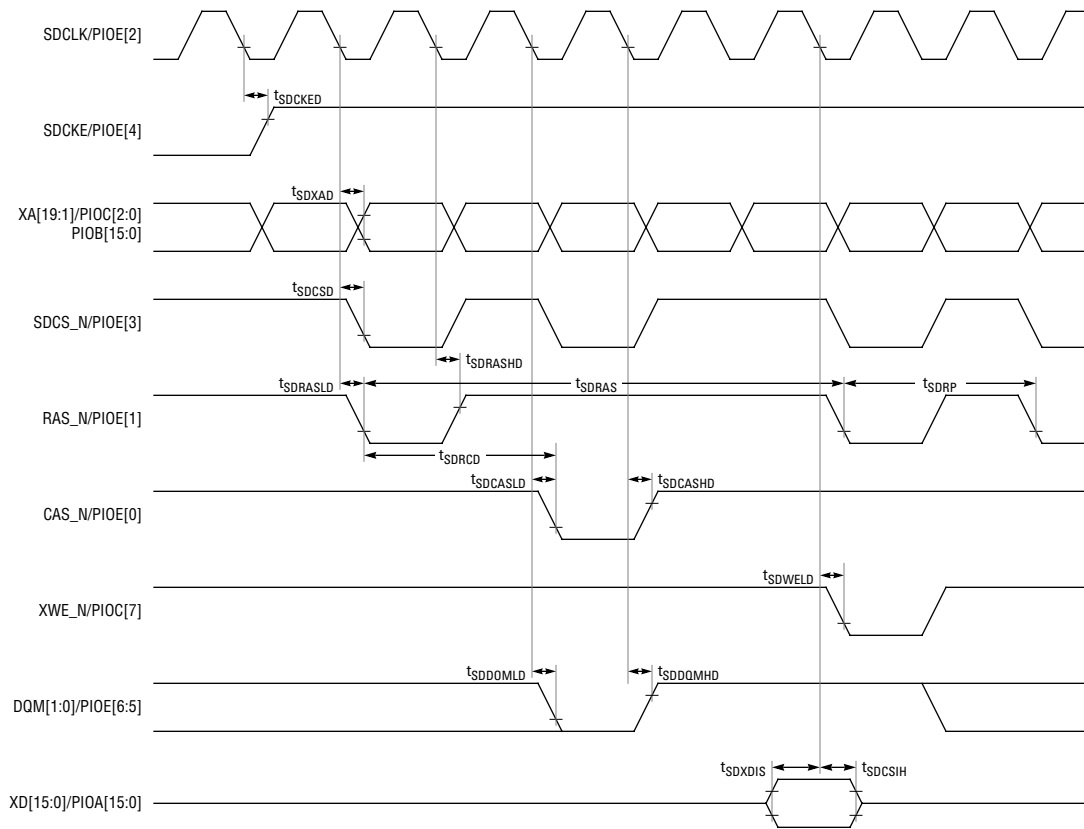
SDCLK/PIOE[2]

$t_{SDCKED}$

SDCKE/PIOE[4]

$t_{SDXAD}$

XA[19:1]/PIOC[2:0]
PIOB[15:0]

$t_{SDCSD}$

SDCS_N/PIOE[3]

$t_{SDRASHD}$

$t_{SDRASLD}$

$t_{SDRAS}$

$t_{SDRP}$

RAS_N/PIOE[1]

$t_{SDRCD}$

$t_{SDCASLD}$

$t_{SDCASHD}$

CAS_N/PIOE[0]

$t_{SDWELD}$

XWE_N/PIOC[7]

$t_{SDDOMLD}$

$t_{SDDQMHD}$

DQM[1:0]/PIOE[6:5]

$t_{SDXDIS}$

$t_{SDCSIH}$

XD[15:0]/PIOA[15:0]